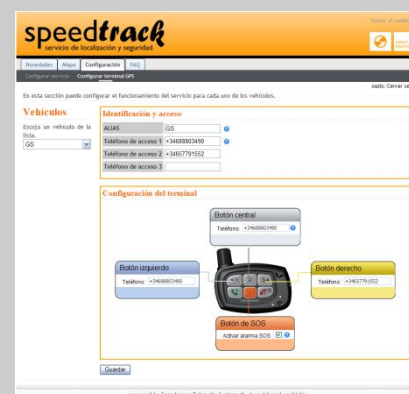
speedtrack
servicio de localización y seguridad

Volver al sitio

Novedades | Mapa | Configuración | FAQ

Configurar servicio | Configurar terminal GPS

oasis: Cerrar se

En esta sección puede configurar el funcionamiento del servicio para cada uno de los vehículos.

Vehículos

Escoja un vehículo de la lista.

GS

Identificación y acceso

| ALIAS | GS |
|---|---|
| Teléfono de acceso 1 | +34688803490 |
| Teléfono de acceso 2 | +34657791552 |
| Teléfono de acceso 3 | |

Configuración del terminal

Botón central
Teléfono: +34688803490

Botón izquierdo
Teléfono: +34688803490

Botón derecho
Teléfono: +34657791552

Botón de SOS
Activar alarma SOS

Guardar

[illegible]